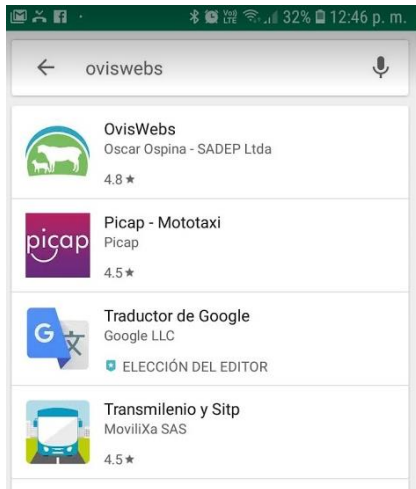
32% 12:46 p. m.

oviswebs

OvisWebs
Oscar Ospina - SADEP Ltda
4.8 ★

picap
Picap - Mototaxi
Picap
4.5 ★

G 文
Traductor de Google
Google LLC
ELECCIÓN DEL EDITOR

Transmilenio y Sitp
MoviliXa SAS
4.5 ★